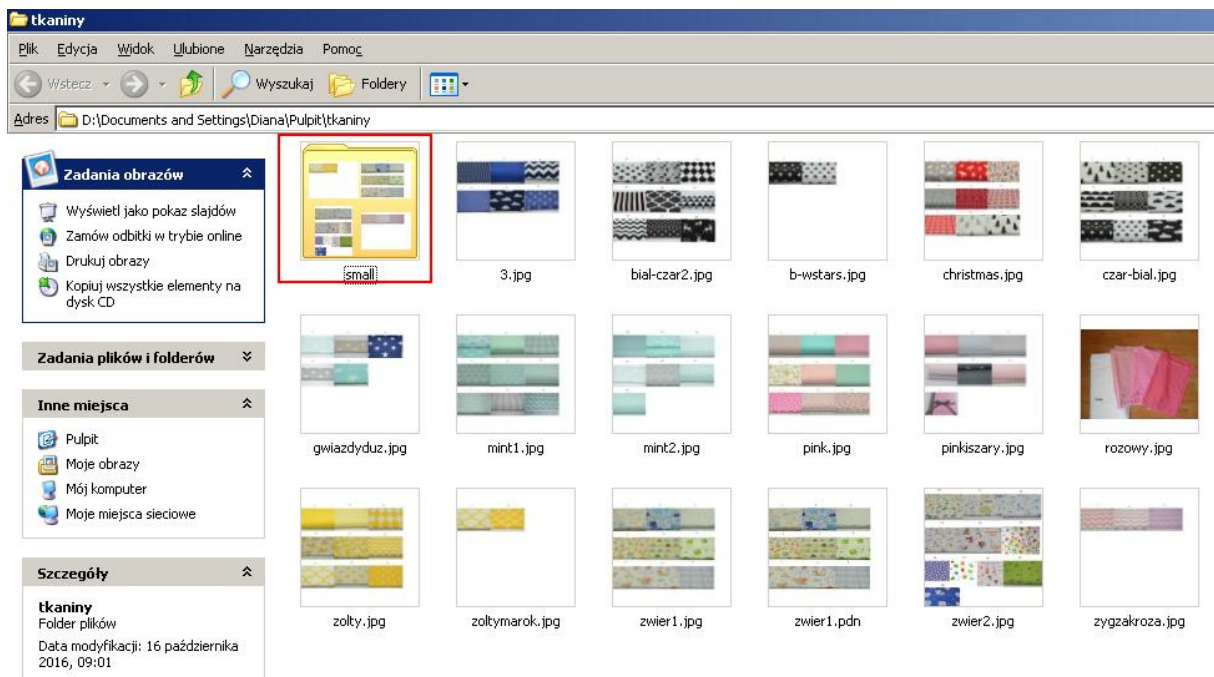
tkaniny

Plik Edycja Widok Ulubione Narzędzia Pomoc

Wstecz Wyszukaj Foldery

Adres D:\Documents and Settings\Diana\Pulpit\tkaniny

Zadania obrazów

Wyświetl jako pokaz slajdów
Zamów odbitki w trybie online
Drukuj obrazy
Kopiuj wszystkie elementy na dysk CD

Zadania plików i folderów

Inne miejsca

Pulpit
Moje obrazy
Mój komputer
Moje miejsca sieciowe

Szczegóły

tkaniny
Folder plików
Data modyfikacji: 16 października 2016, 09:01

small
3.jpg
bial-czar2.jpg
b-wstars.jpg
christmas.jpg
czar-bial.jpg
gwiazdyduz.jpg
mint1.jpg
mint2.jpg
pink.jpg
pinkiszary.jpg
rozowy.jpg
zolty.jpg
zoltymarok.jpg
zwier1.jpg
zwier1.pdn
zwier2.jpg
zygzakroza.jpg